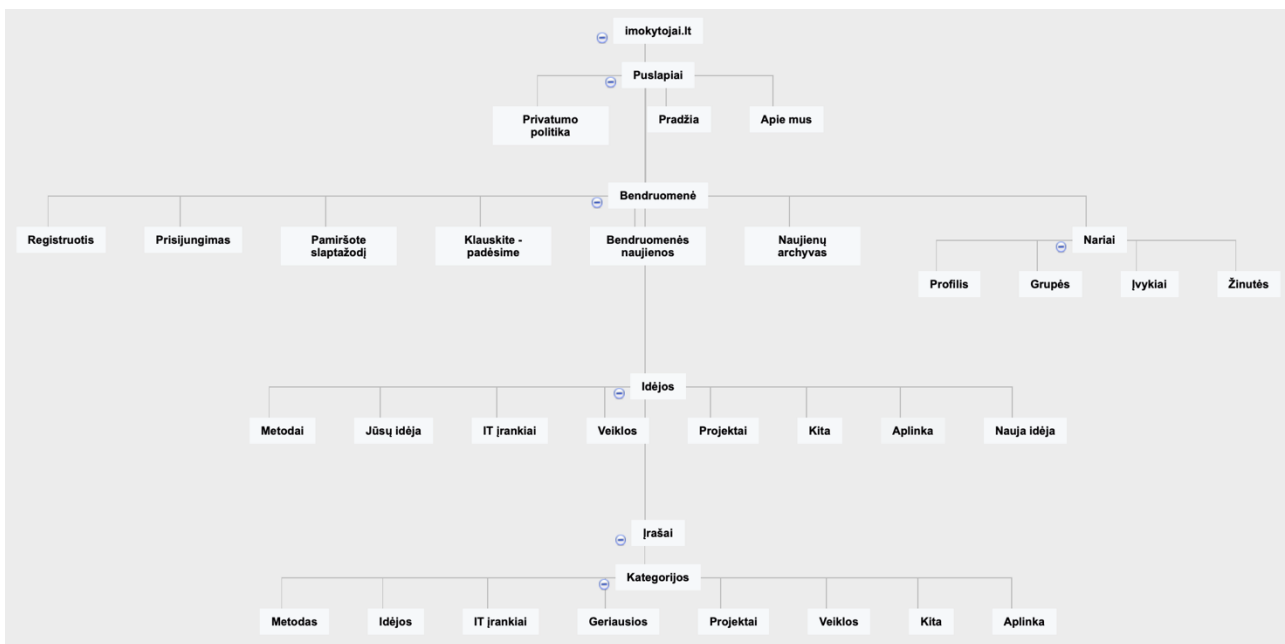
imokytojai.lt

Puslapiai

Privatumo politika

Pradžia

Apie mus

Bendruomenė

Registruotis

Prisijungimas

Pamiršote slaptažodį

Klauskite - padėsime

Bendruomenės naujienos

Naujienų archyvas

Nariai

Profilis

Grupės

Įvykiai

Žinutės

Idėjos

Metodai

Jūsų idėja

IT įrankiai

Veiklos

Projektai

Kita

Aplinka

Nauja idėja

Įrašai

Kategorijos

Metodas

Idėjos

IT įrankiai

Geriausios

Projektai

Veiklos

Kita

Aplinka